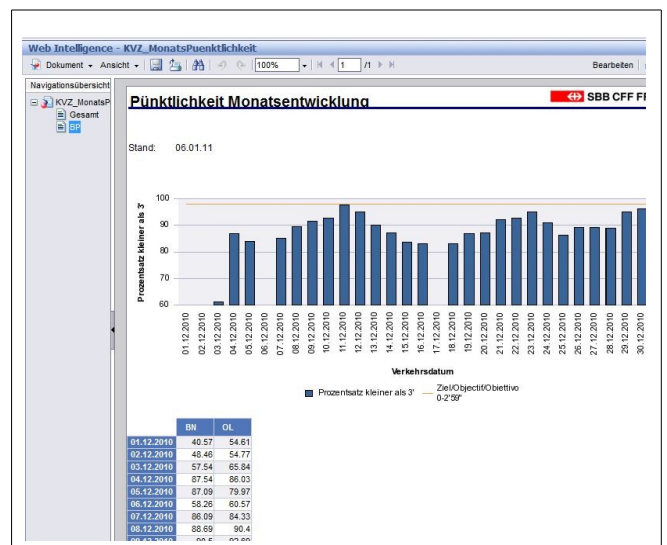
Web Intelligence - KVZ_MonatsPuenktlichkeit

Dokument Ansicht 100% 1 /1 Bearbeiten

Navigationsübersicht
KVZ_MonatsP
Gesamt
BP

Pünktlichkeit Monatsentwicklung

SBB CFF FF

Stand: 06.01.11

Prozentsatz kleiner als 3'

100
90
80
70
60

01.12.2010
02.12.2010
03.12.2010
04.12.2010
05.12.2010
06.12.2010
07.12.2010
08.12.2010
09.12.2010
10.12.2010
11.12.2010
12.12.2010
13.12.2010
14.12.2010
15.12.2010
16.12.2010
17.12.2010
18.12.2010
19.12.2010
20.12.2010
21.12.2010
22.12.2010
23.12.2010
24.12.2010
25.12.2010
26.12.2010
27.12.2010
28.12.2010
29.12.2010
30.12.2010

Verkehrsdatum

Prozentsatz kleiner als 3'
Ziel/Objectif/Obiettivo 0-2'59"

| | BN | OL |
|---|---|---|
| 01.12.2010 | 40.57 | 54.61 |
| 02.12.2010 | 48.46 | 54.77 |
| 03.12.2010 | 57.54 | 65.84 |
| 04.12.2010 | 87.54 | 86.03 |
| 05.12.2010 | 87.09 | 79.97 |
| 06.12.2010 | 58.26 | 60.57 |
| 07.12.2010 | 86.09 | 84.33 |
| 08.12.2010 | 88.69 | 90.4 |
| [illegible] | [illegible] | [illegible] |